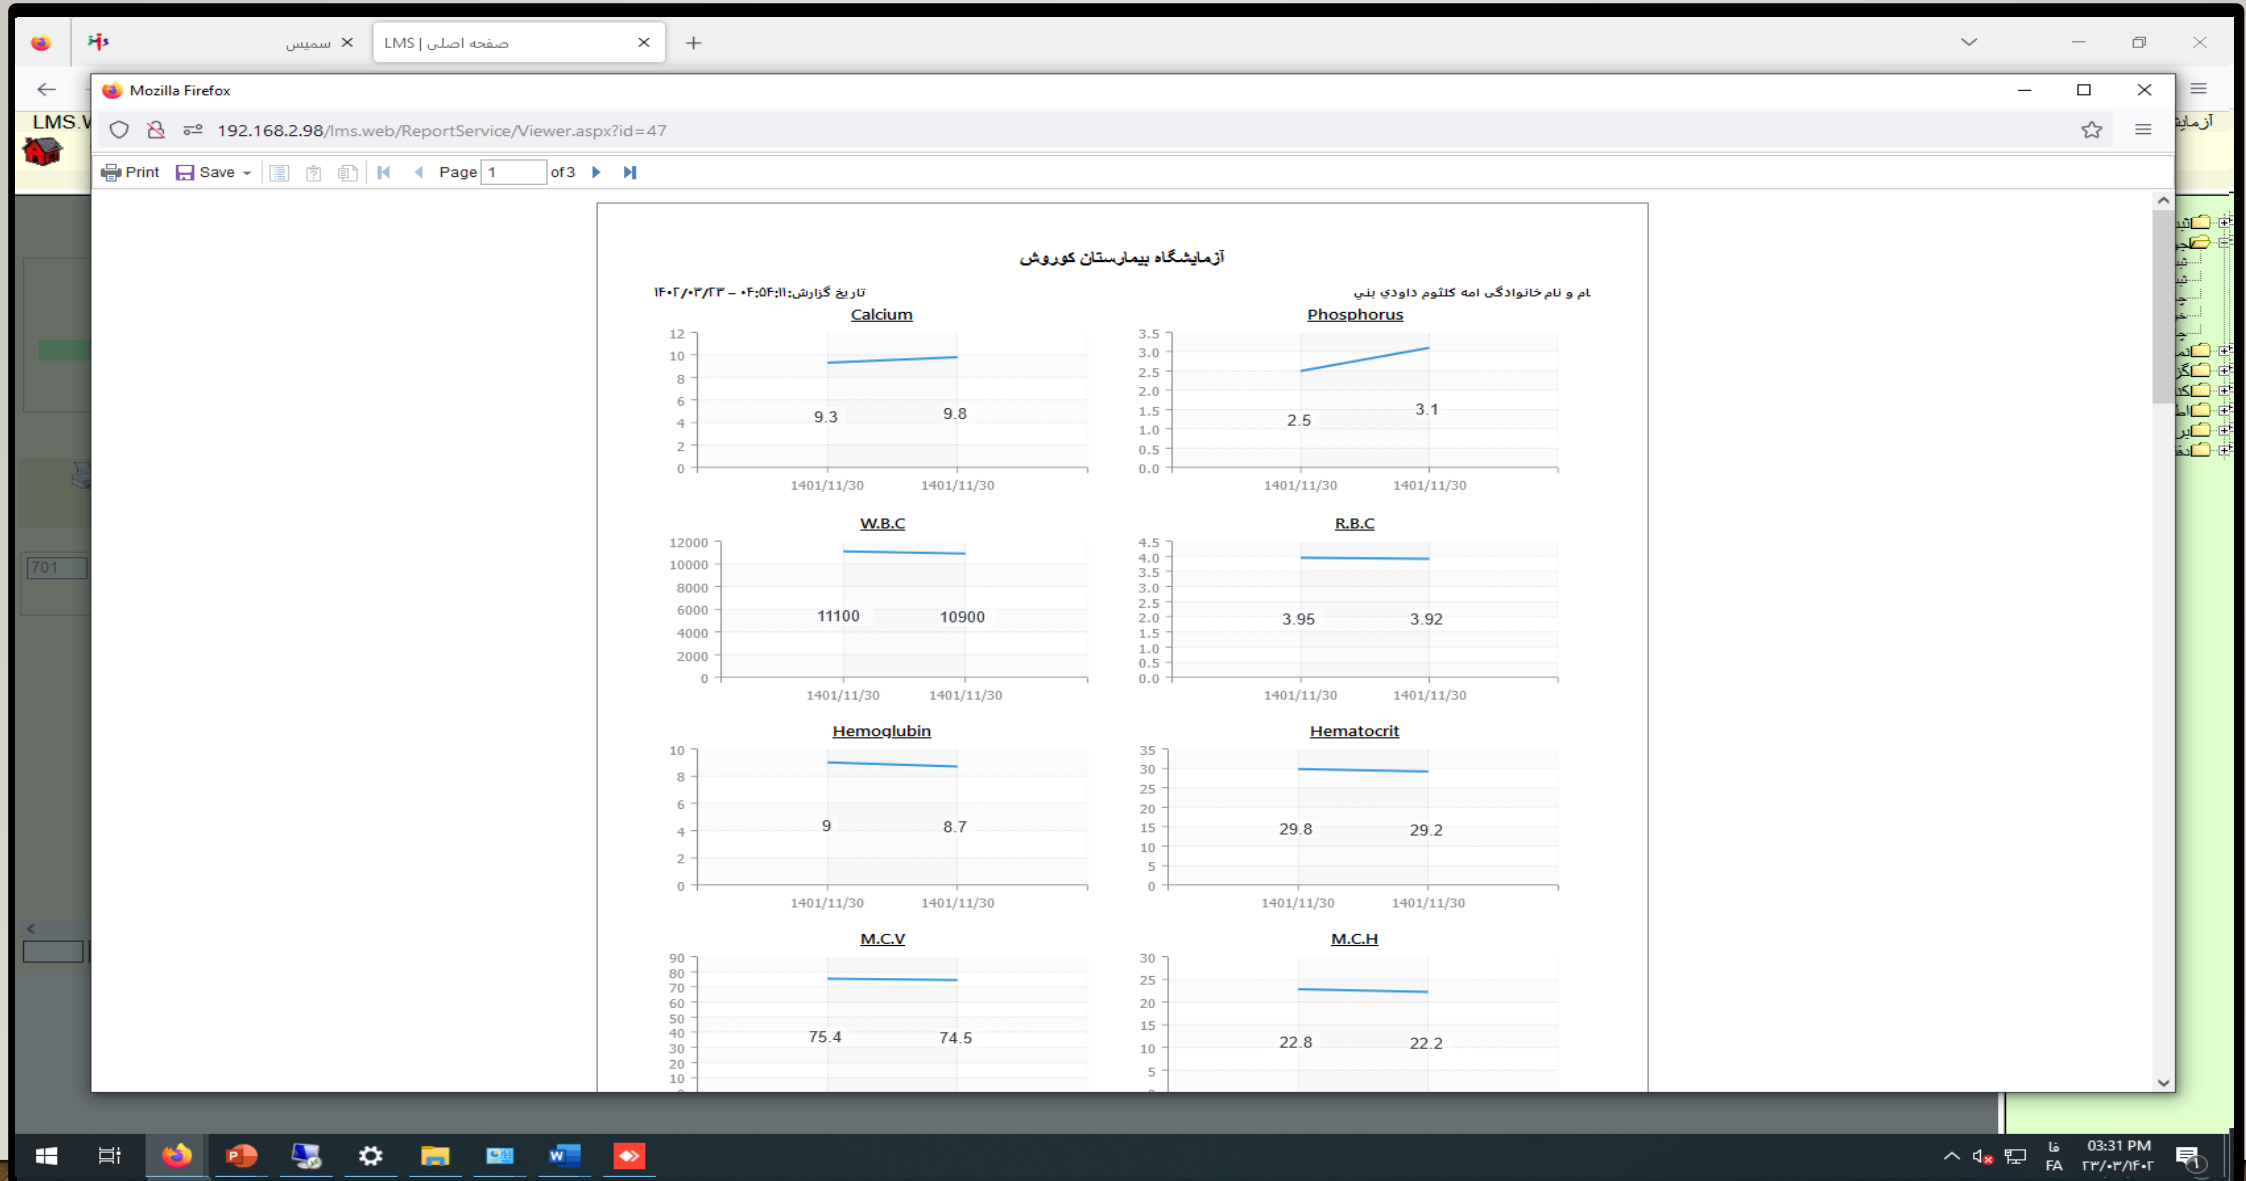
سمیس
LMS | صفحه اصلی
Mozilla Firefox
192.168.2.98/lms.web/ReportService/Viewer.aspx?id=47
LMS.V
Print Save Page 1 of 3

آزمایشگاه بیمارستان کوروش

تاریخ گزارش: ۰۴:۵۴:۱۱ - ۱۴۰۲/۰۳/۲۳
ام و نام خانوادگی امه کلثوم داودي بني

Calcium
12 10 8 6 4 2 0
9.3 9.8
1401/11/30 1401/11/30

Phosphorus
3.5 3.0 2.5 2.0 1.5 1.0 0.5 0.0
2.5 3.1
1401/11/30 1401/11/30

W.B.C
12000 10000 8000 6000 4000 2000 0
11100 10900
1401/11/30 1401/11/30

R.B.C
4.5 4.0 3.5 3.0 2.5 2.0 1.5 1.0 0.5 0.0
3.95 3.92
1401/11/30 1401/11/30

Hemoglubin
10 8 6 4 2 0
9 8.7
1401/11/30 1401/11/30

Hematocrit
35 30 25 20 15 10 5 0
29.8 29.2
1401/11/30 1401/11/30

M.C.V
90 80 70 60 50 40 30 20 10
75.4 74.5

M.C.H
30 25 20 15 10 5
22.8 22.2

701
03:31 PM
FA
۱۴۰۲/۰۳/۲۳